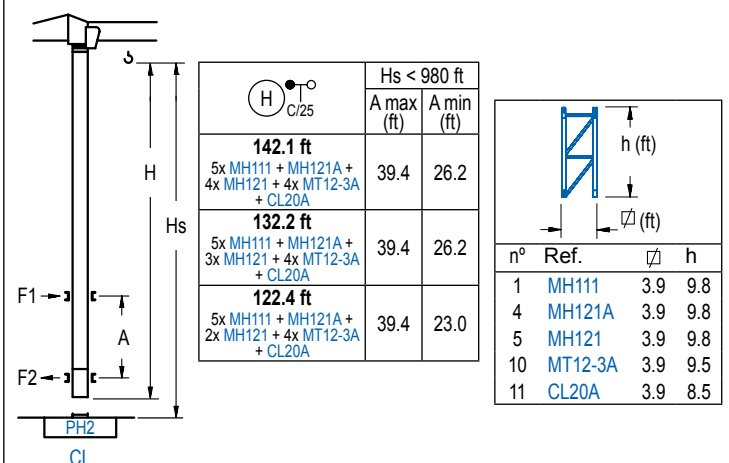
H
Hs
F1
A
F2
PH2
CL

| H C/25 | Hs < 980 ft | |
|---|---|---|
| | A max (ft) | A min (ft) |
| **142.1 ft** 5x MH111 + MH121A + 4x MH121 + 4x MT12-3A + CL20A | 39.4 | 26.2 |
| **132.2 ft** 5x MH111 + MH121A + 3x MH121 + 4x MT12-3A + CL20A | 39.4 | 26.2 |
| **122.4 ft** 5x MH111 + MH121A + 2x MH121 + 4x MT12-3A + CL20A | 39.4 | 23.0 |

h (ft)
$\not\square$ (ft)

| nº | Ref. | $\not\square$ | h |
|---|---|---|---|
| 1 | MH111 | 3.9 | 9.8 |
| 4 | MH121A | 3.9 | 9.8 |
| 5 | MH121 | 3.9 | 9.8 |
| 10 | MT12-3A | 3.9 | 9.5 |
| 11 | CL20A | 3.9 | 8.5 |